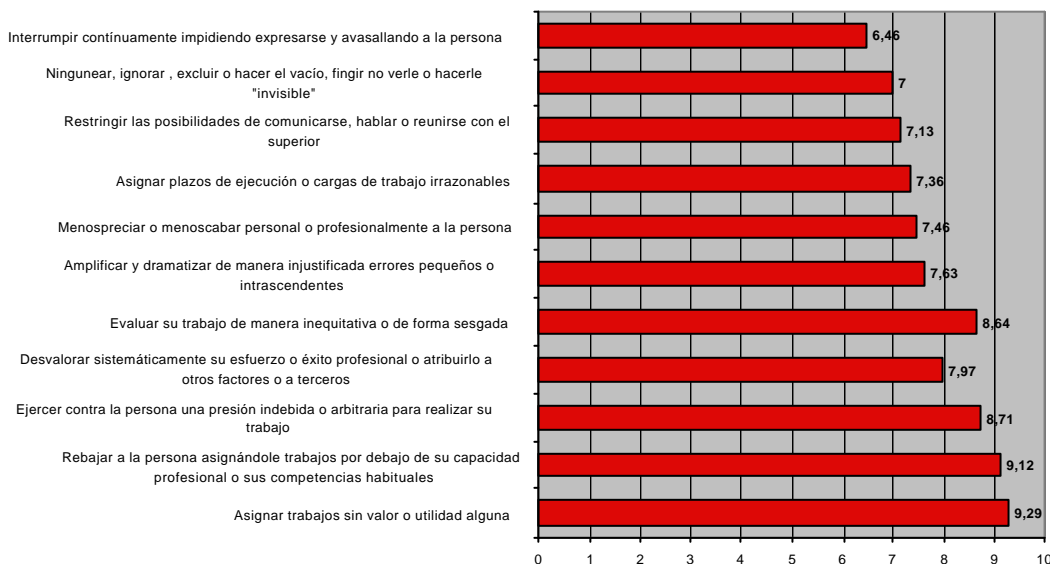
Interrumpir contínuamente impidiendo expresarse y avasallando a la persona 6,46

Ningunear, ignorar , excluir o hacer el vacío, fingir no verle o hacerle "invisible" 7

Restringir las posibilidades de comunicarse, hablar o reunirse con el superior 7,13

Asignar plazos de ejecución o cargas de trabajo irrazonables 7,36

Menospreciar o menoscabar personal o profesionalmente a la persona 7,46

Amplificar y dramatizar de manera injustificada errores pequeños o intrascendentes 7,63

Evaluar su trabajo de manera inequitativa o de forma sesgada 8,64

Desvalorar sistemáticamente su esfuerzo o éxito profesional o atribuirlo a otros factores o a terceros 7,97

Ejercer contra la persona una presión indebida o arbitraria para realizar su trabajo 8,71

Rebajar a la persona asignándole trabajos por debajo de su capacidad profesional o sus competencias habituales 9,12

Asignar trabajos sin valor o utilidad alguna 9,29

0 1 2 3 4 5 6 7 8 9 10